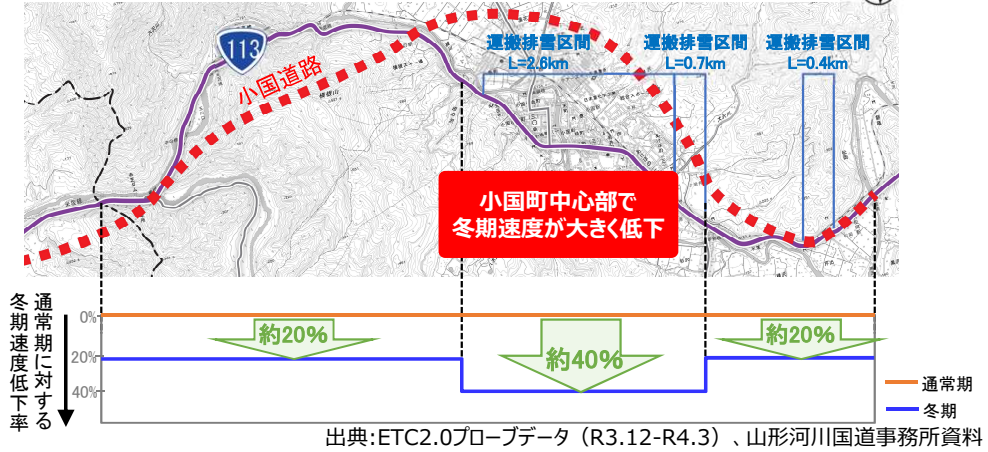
113

小国道路

運搬排雪区間
L=2.6km

運搬排雪区間
L=0.7km

運搬排雪区間
L=0.4km

小国町中心部で
冬期速度が大きく低下

通常期に対する冬期速度低下率

0%
20%
40%

約20%
約40%
約20%

通常期
冬期

出典:ETC2.0プローブデータ（R3.12-R4.3）、山形河川国道事務所資料